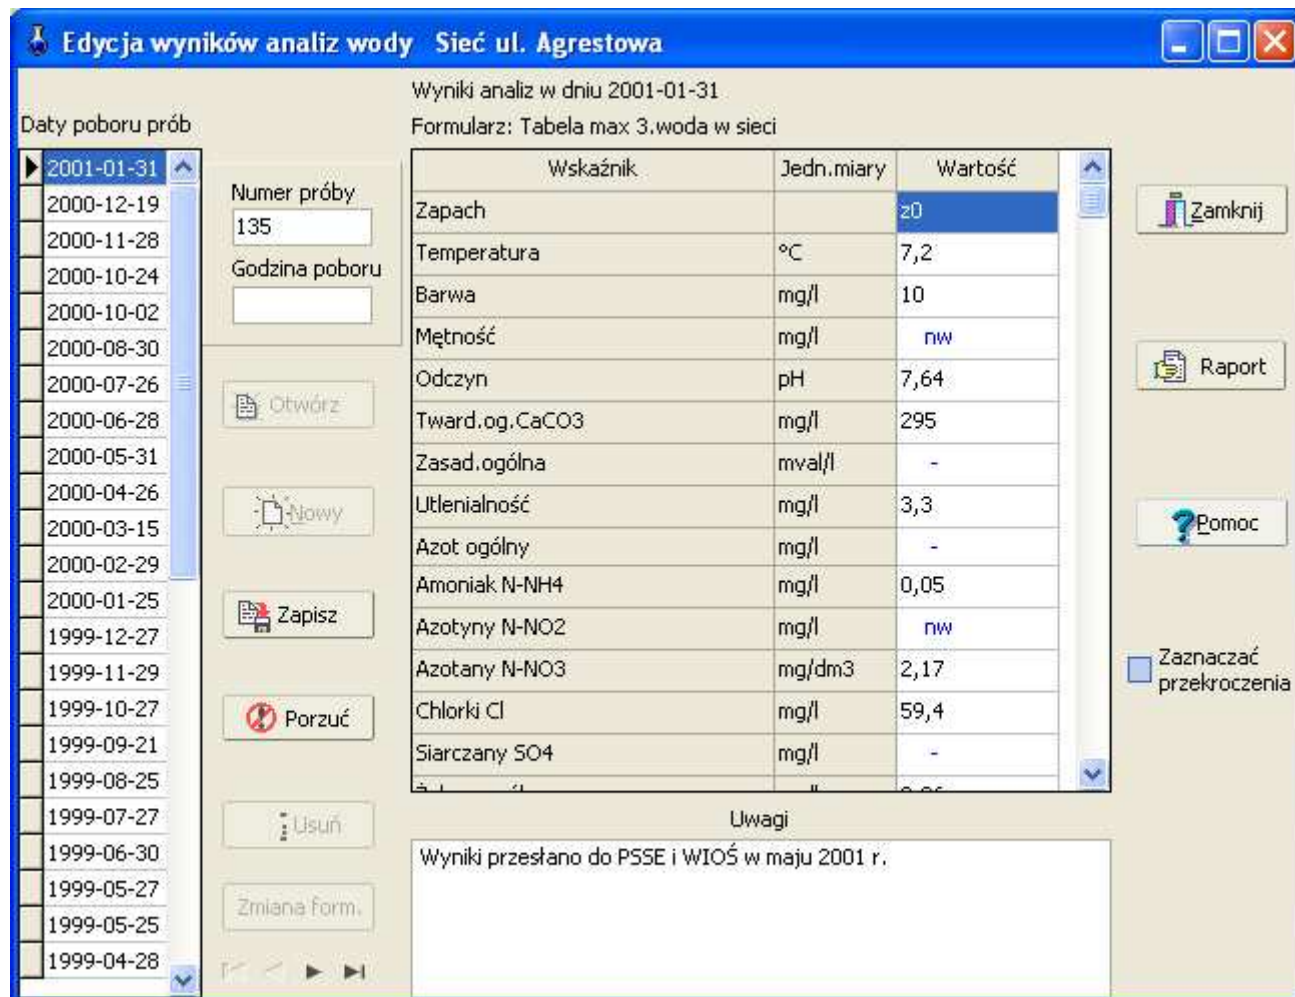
Edycja wyników analiz wody Sieć ul. Agrestowa

Daty poboru prób

2001-01-31
2000-12-19
2000-11-28
2000-10-24
2000-10-02
2000-08-30
2000-07-26
2000-06-28
2000-05-31
2000-04-26
2000-03-15
2000-02-29
2000-01-25
1999-12-27
1999-11-29
1999-10-27
1999-09-21
1999-08-25
1999-07-27
1999-06-30
1999-05-27
1999-05-25
1999-04-28

Numer próby
135
Godzina poboru

Otwórz
Nowy
Zapisz
Porzuć
Usuń
Zmiana form.

Wyniki analiz w dniu 2001-01-31
Formularz: Tabela max 3.woda w sieci

| Wskaźnik | Jedn.miary | Wartość |
|---|---|---|
| Zapach | | z0 |
| Temperatura | °C | 7,2 |
| Barwa | mg/l | 10 |
| Mętność | mg/l | nw |
| Odczyn | pH | 7,64 |
| Tward.og.CaCO3 | mg/l | 295 |
| Zasad.ogólna | mval/l | - |
| Utlenialność | mg/l | 3,3 |
| Azot ogólny | mg/l | - |
| Amoniak N-NH4 | mg/l | 0,05 |
| Azotyny N-NO2 | mg/l | nw |
| Azotany N-NO3 | mg/dm3 | 2,17 |
| Chlorki Cl | mg/l | 59,4 |
| Siarczany SO4 | mg/l | - |
| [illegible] | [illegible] | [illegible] |

Uwagi
Wyniki przesłano do PSSE i WIOŚ w maju 2001 r.

Zamknij
Raport
Pomoc
Zaznaczać przekroczenia